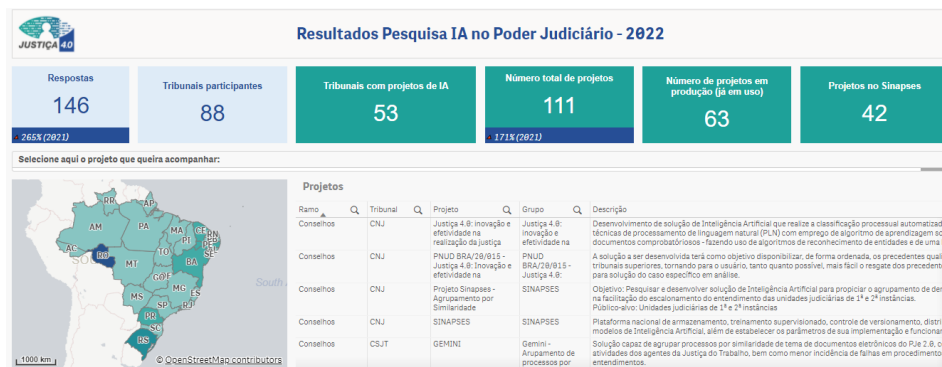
JUSTIÇA 4.0

Resultados Pesquisa IA no Poder Judiciário - 2022

Respostas
146
265% (2021)

Tribunais participantes
88

Tribunais com projetos de IA
53

Número total de projetos
111
171% (2021)

Número de projetos em produção (já em uso)
63

Projetos no Sinapses
42

Selecione aqui o projeto que queira acompanhar:

AP RR AM PA MA CE RN PB PE AL SE AC RO TO PI BA MT GO DF MG ES MS SP RJ PR SC RS
South A
1000 km
© OpenStreetMap contributors

Projetos

| Ramo | Tribunal | Projeto | Grupo | Descrição |
|---|---|---|---|---|
| Conselhos | CNJ | Justiça 4.0: inovação e efetividade na realização da justiça | Justiça 4.0: inovação e efetividade na | Desenvolvimento de solução de Inteligência Artificial que realize a classificação processual automatizad técnicas de processamento de linguagem natural (PLN) com emprego de algoritmo de aprendizagem sc documentos comprobatórios - fazendo uso de algoritmos de reconhecimento de entidades e de uma |
| Conselhos | CNJ | PNUD BRA/20/015 - Justiça 4.0: Inovação e efetividade na | PNUD BRA/20/015 - Justiça 4.0: | A solução a ser desenvolvida terá como objetivo disponibilizar, de forma ordenada, os precedentes quali tribunais superiores, tornando para o usuário, tanto quanto possível, mais fácil o resgate dos precedent para solução do caso específico em análise. |
| Conselhos | CNJ | Projeto Sinapses - Agrupamento por Similaridade | SINAPSES | Objetivo: Pesquisar e desenvolver solução de Inteligência Artificial para propiciar o agrupamento de der na facilitação do escalonamento do entendimento das unidades judiciárias de 1ª e 2ª instâncias. Público-alvo: Unidades judiciárias de 1ª e 2ª instâncias |
| Conselhos | CNJ | SINAPSES | SINAPSES | Plataforma nacional de armazenamento, treinamento supervisionado, controle de versionamento, distri modelos de Inteligência Artificial, além de estabelecer os parâmetros de sua implementação e funcionar |
| Conselhos | CSJT | GEMINI | Gemini - Agrupamento de processos por | Solução capaz de agrupar processos por similaridade de tema de documentos eletrônicos do PJe 2.0, c atividades dos agentes da Justiça do Trabalho, bem como menor incidência de falhas em procedimento entendimentos. |